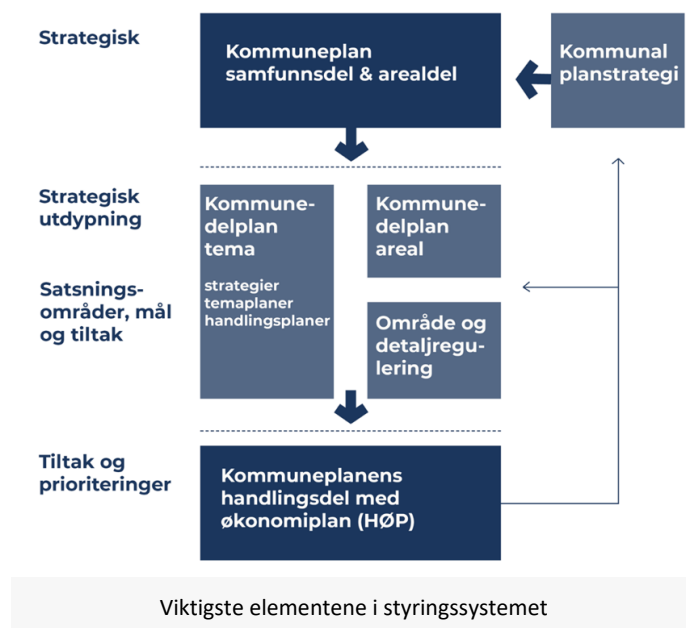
Strategisk

Kommuneplan samfunnsdel & arealdel

Kommunal planstrategi

Strategisk utdypning

Satsningsområder, mål og tiltak

Kommunedelplan tema

strategier
temaplaner
handlingsplaner

Kommunedelplan areal

Område og detaljregulering

Tiltak og prioriteringer

Kommuneplanens handlingsdel med økonomiplan (HØP)

Viktigste elementene i styringssystemet